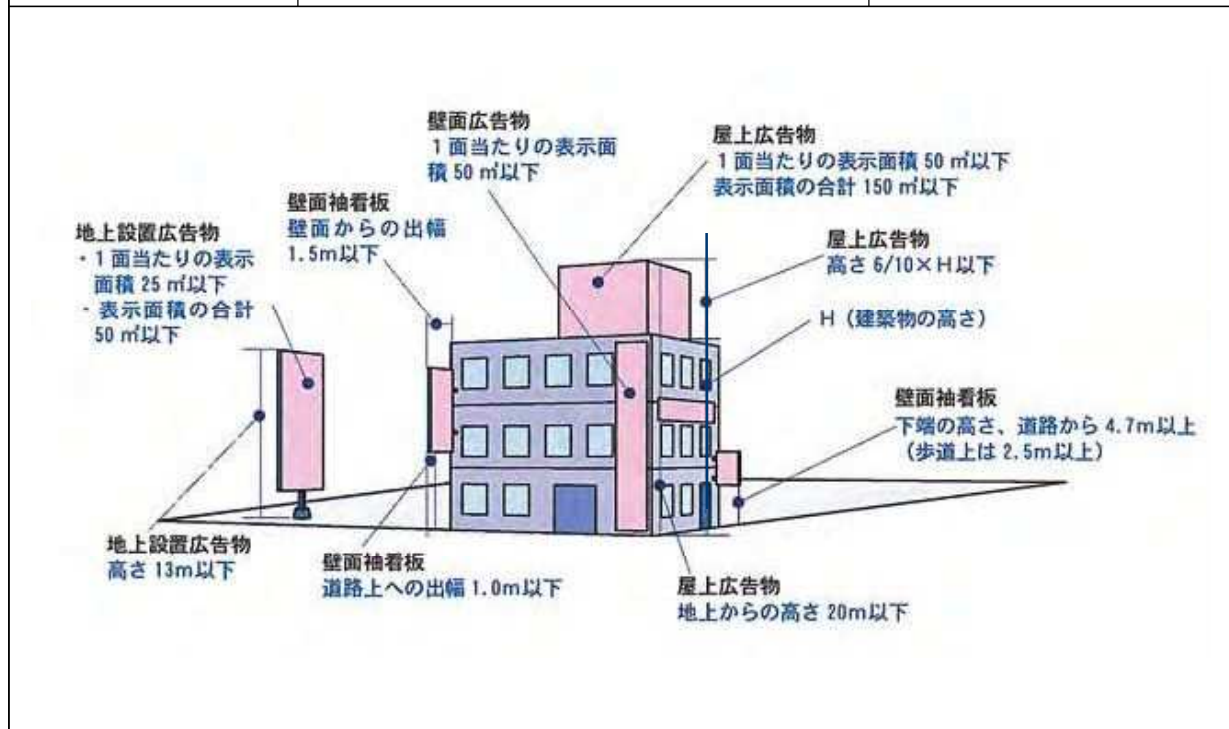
壁面広告物
1面当たりの表示面積 50 ㎡以下

屋上広告物
1面当たりの表示面積 50 ㎡以下
表示面積の合計 150 ㎡以下

壁面袖看板
壁面からの出幅
1.5m以下

地上設置広告物
・1面当たりの表示面積 25 ㎡以下
・表示面積の合計
50 ㎡以下

屋上広告物
高さ 6/10×H以下

H（建築物の高さ）

壁面袖看板
下端の高さ、道路から 4.7m以上
（歩道上は 2.5m以上）

地上設置広告物
高さ 13m以下

壁面袖看板
道路上への出幅 1.0m以下

屋上広告物
地上からの高さ 20m以下